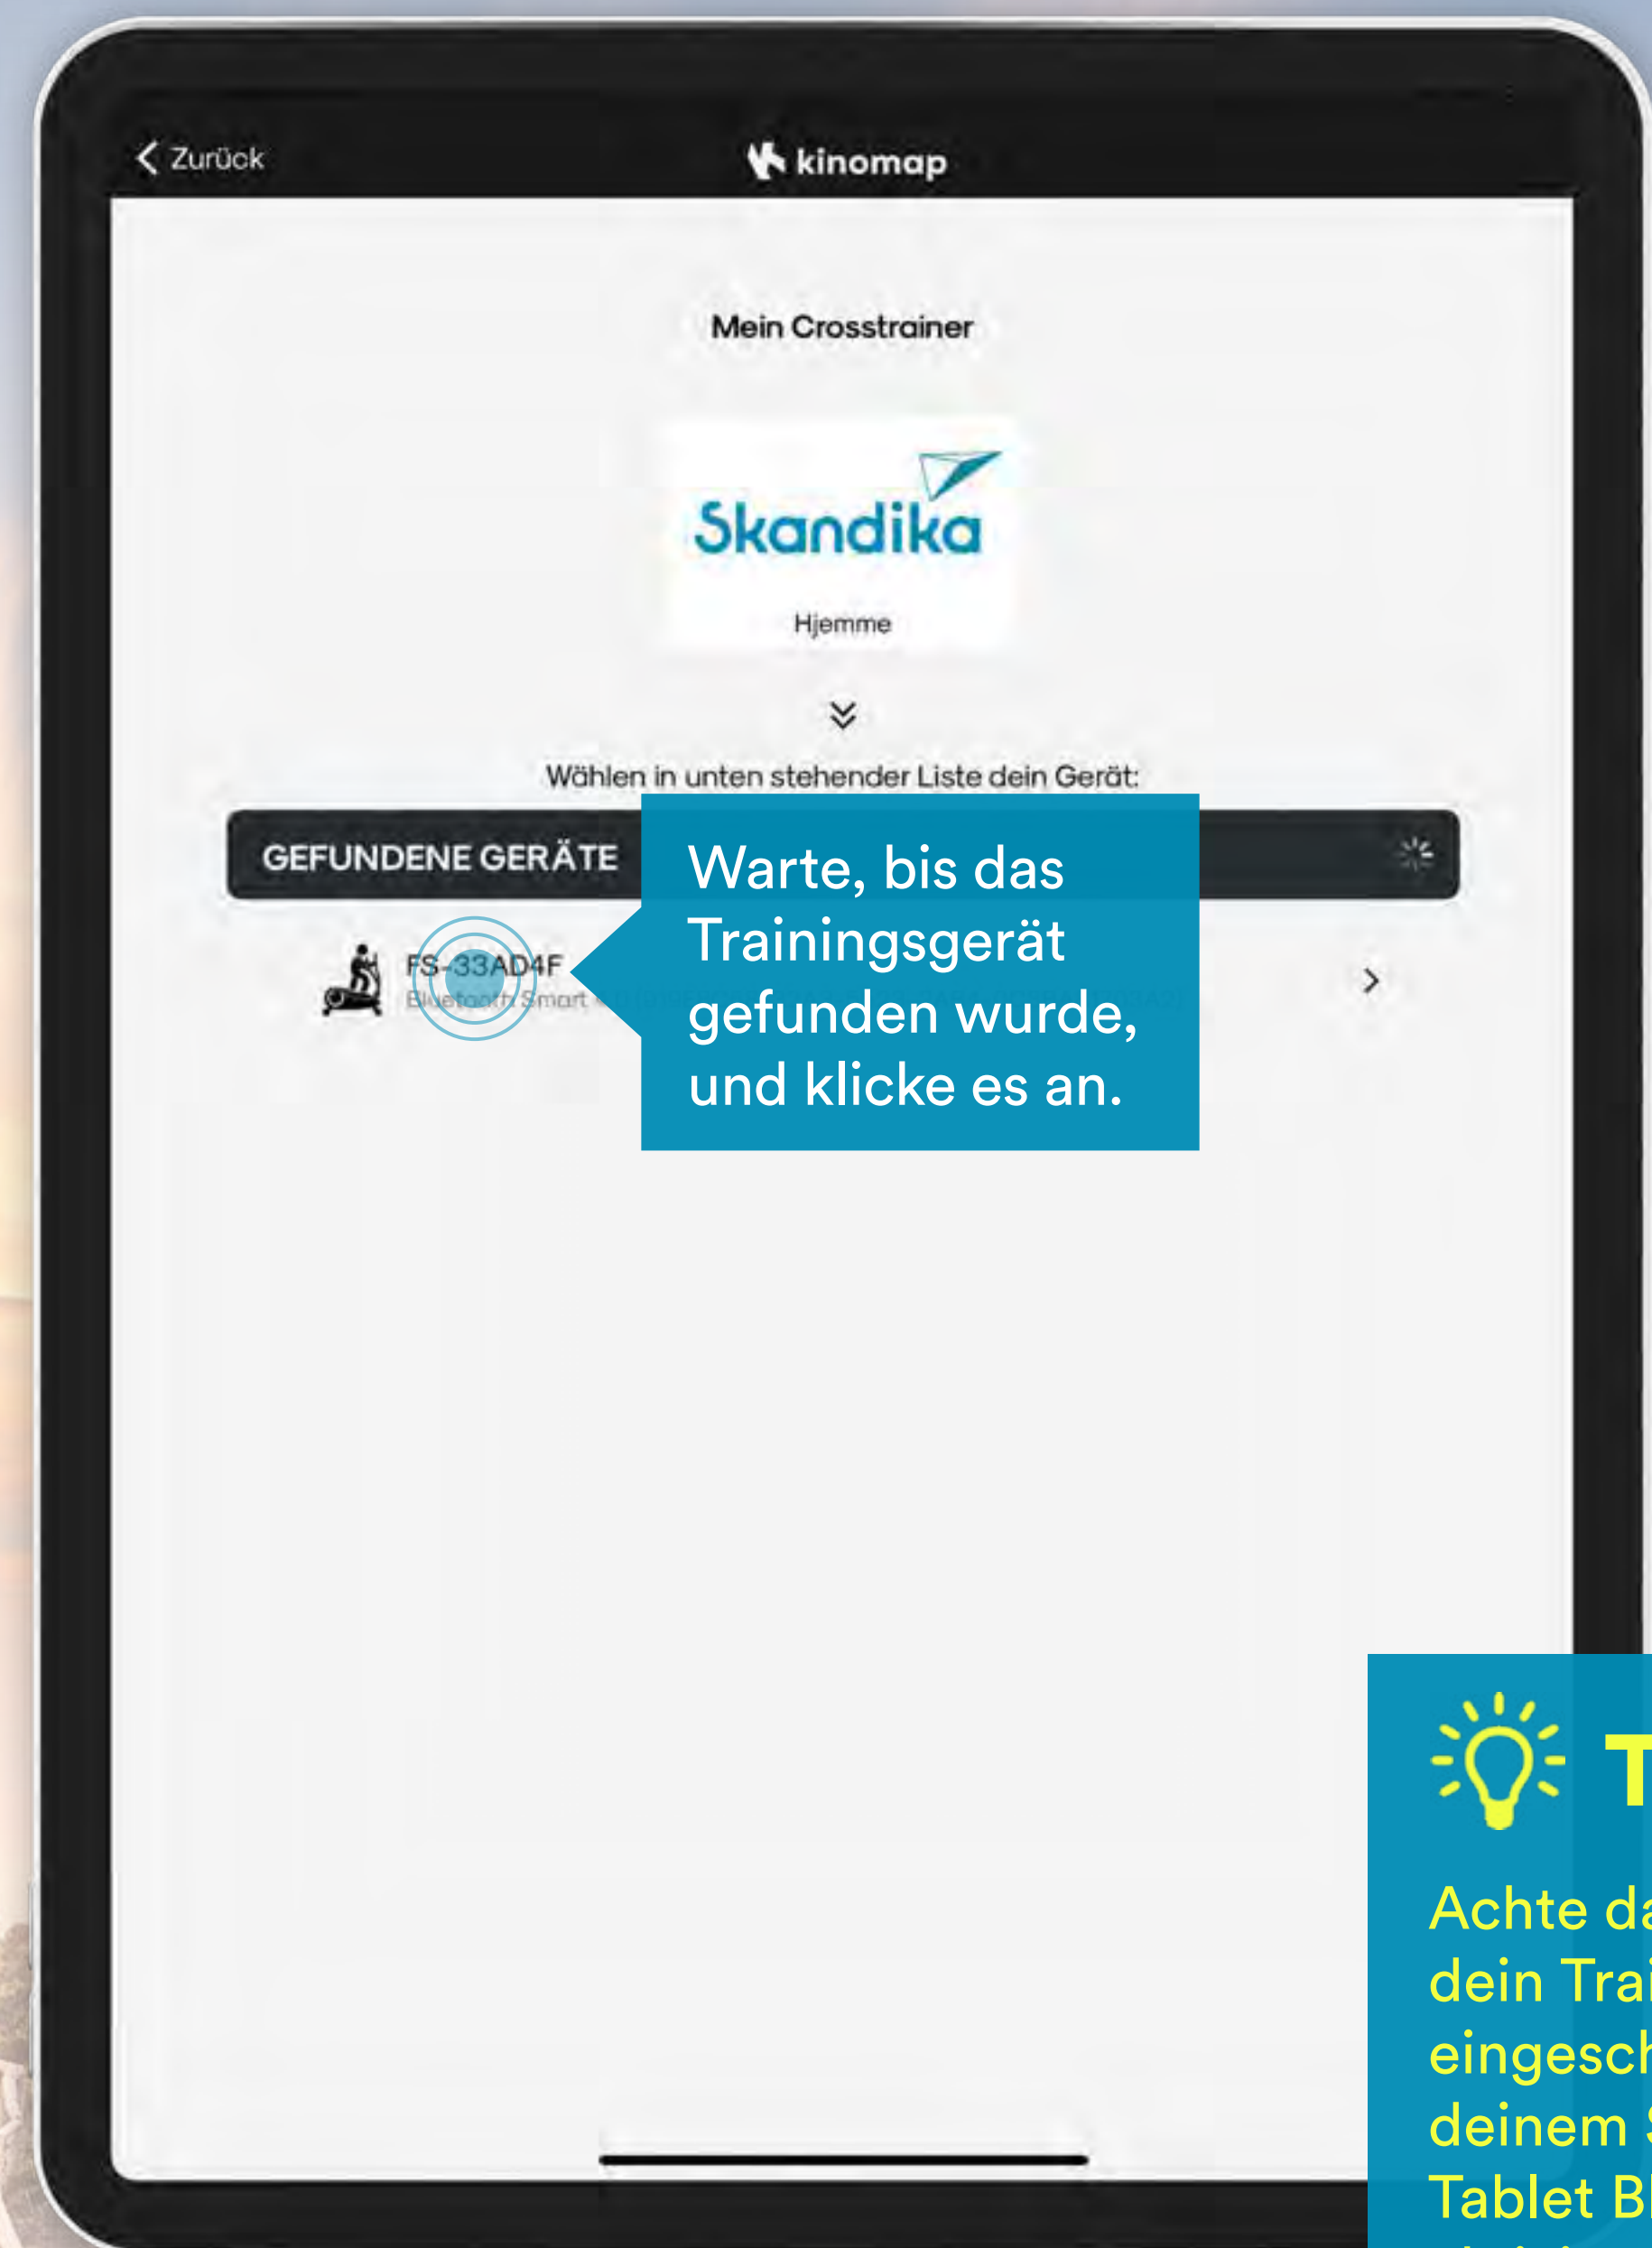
Zurück

kinomap

Mein Crosstrainer

Skandika
Hjemme

Wählen in unten stehender Liste dein Gerät:

GEFUNDENE GERÄTE

FS-33AD4F
Bluetooth Smart

Warte, bis das Trainingsgerät gefunden wurde, und klicke es an.

T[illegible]

Achte da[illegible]
dein Trai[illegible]
eingesch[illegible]
deinem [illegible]
Tablet B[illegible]